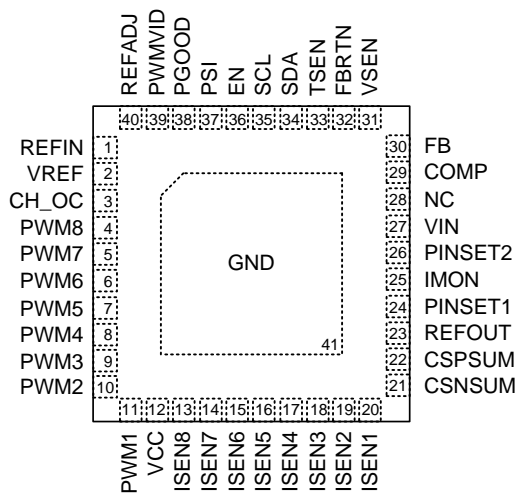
REFADJ PWMVID PGOOD PSI EN SCL SDA TSEN FBRTN VSEN

40 39 38 37 36 35 34 33 32 31

REFIN 1
VREF 2
CH_OC 3
PWM8 4
PWM7 5
PWM6 6
PWM5 7
PWM4 8
PWM3 9
PWM2 10

30 FB
29 COMP
28 NC
27 VIN
26 PINSET2
25 IMON
24 PINSET1
23 REFOUT
22 CSPSUM
21 CSNSUM

GND

41

11 12 13 14 15 16 17 18 19 20

PWM1 VCC ISEN8 ISEN7 ISEN6 ISEN5 ISEN4 ISEN3 ISEN2 ISEN1